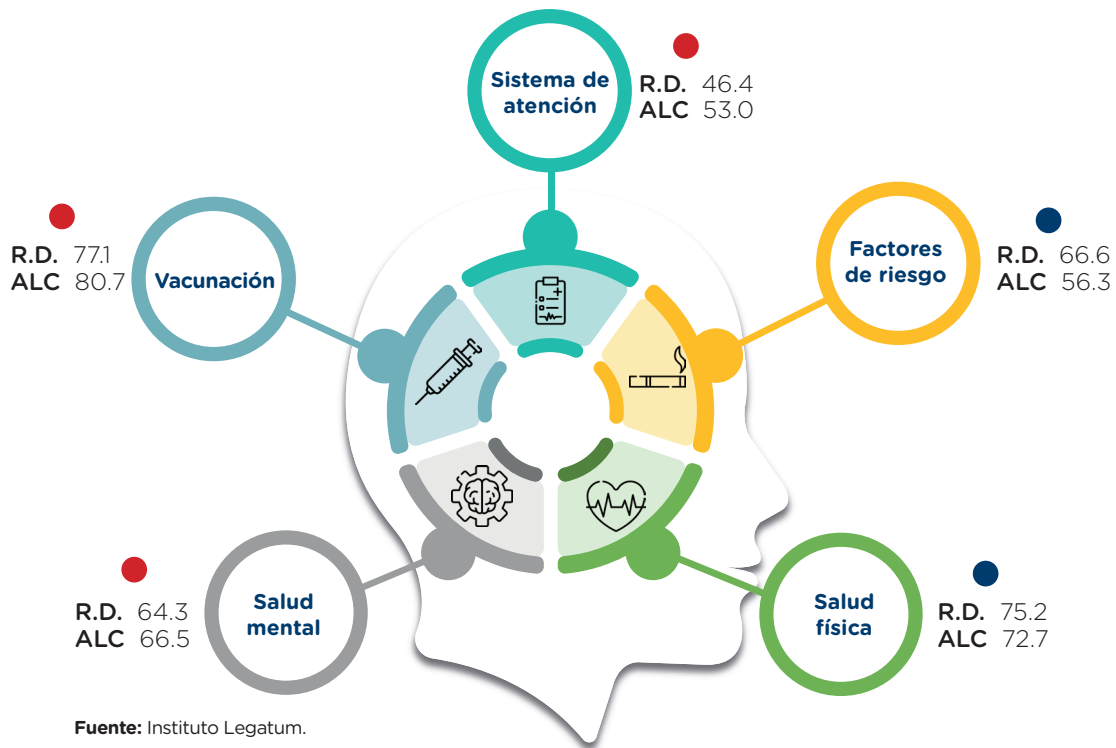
Sistema de atención
R.D. 46.4
ALC 53.0

Vacunación
R.D. 77.1
ALC 80.7

Factores de riesgo
R.D. 66.6
ALC 56.3

Salud mental
R.D. 64.3
ALC 66.5

Salud física
R.D. 75.2
ALC 72.7

Fuente: Instituto Legatum.